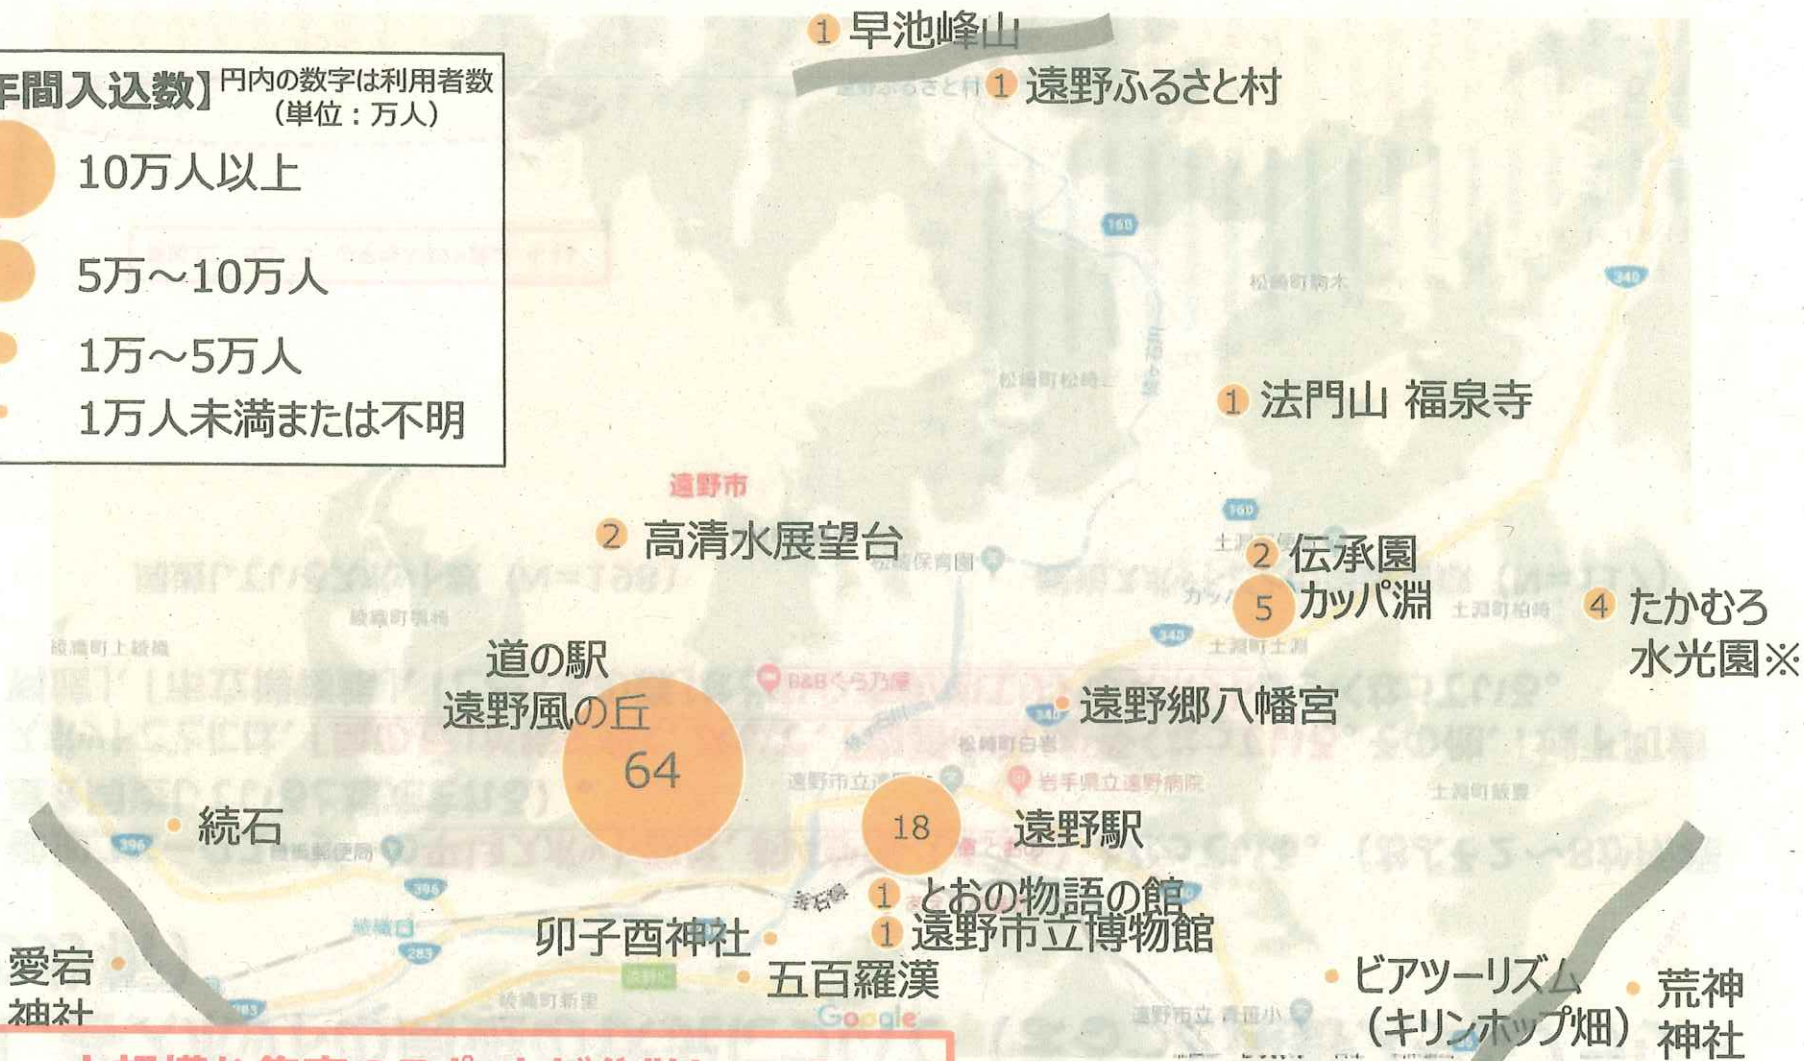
年間入込数】円内の数字は利用者数（単位：万人）

10万人以上

5万～10万人

1万～5万人

1万人未満または不明

1 早池峰山

1 遠野ふるさと村

1 法門山 福泉寺

遠野市

2 高清水展望台

2 伝承園

5 カッパ淵

4 たかむろ水光園※

道の駅遠野風の丘

64

遠野郷八幡宮

続石

18

遠野駅

1 とおの物語の館

1 遠野市立博物館

卯子酉神社

五百羅漢

愛宕神社

ビアツーリズム（キリンホップ畑）

荒神神社

Google